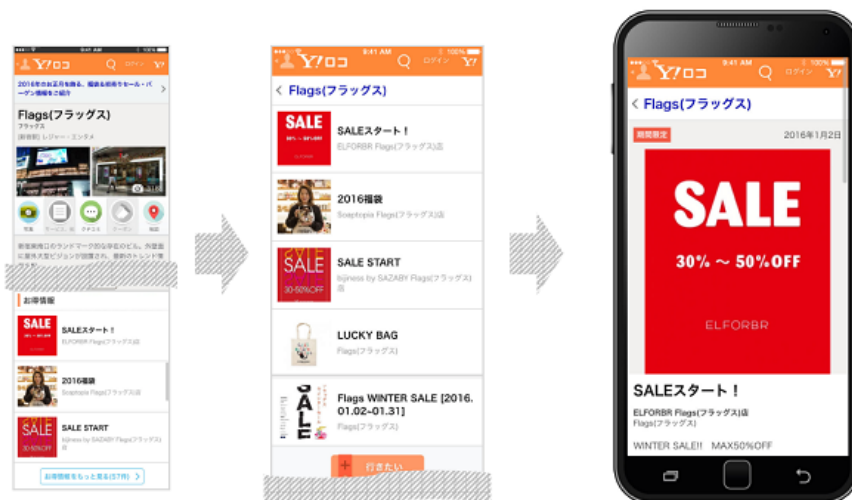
Y!ロコ ログイン

2016年お正月を飾る、福袋&初売りセール・バーゲン情報をご紹介

Flags(フラッグス)
フラッグス
[新宿駅] レジャー・エンタメ

写真 サービス 口コミ クーポン 地図

新宿南口のランドマーク的な存在のビル。外壁面に巨大大型ビジョンが設置され、最新のトレンド情報を

お得情報

SALE
SALEスタート！
ELFORBR Flags(フラッグス)店

2016福袋
Soaptopia Flags(フラッグス)店

SALE
SALE START
bijiness by SAZABY Flags(フラッグス)店

お得情報をもっと見る(37件)

9:41 AM 100%
Y!ロコ ログイン
< Flags(フラッグス)

SALE
SALEスタート！
ELFORBR Flags(フラッグス)店

2016福袋
Soaptopia Flags(フラッグス)店

SALE 30-50%OFF
SALE START
bijiness by SAZABY Flags(フラッグス)店

LUCKY BAG
Flags(フラッグス)

SALE
Flags WINTER SALE [2016.01.02~01.31]
Flags(フラッグス)

行きたい

9:41 AM
Y!ロコ ログイン
< Flags(フラッグス)

期間限定
2016年1月2日

SALE
30% ~ 50%OFF
ELFORBR

SALEスタート！
ELFORBR Flags(フラッグス)店
Flags(フラッグス)

WINTER SALE!! MAX50%OFF